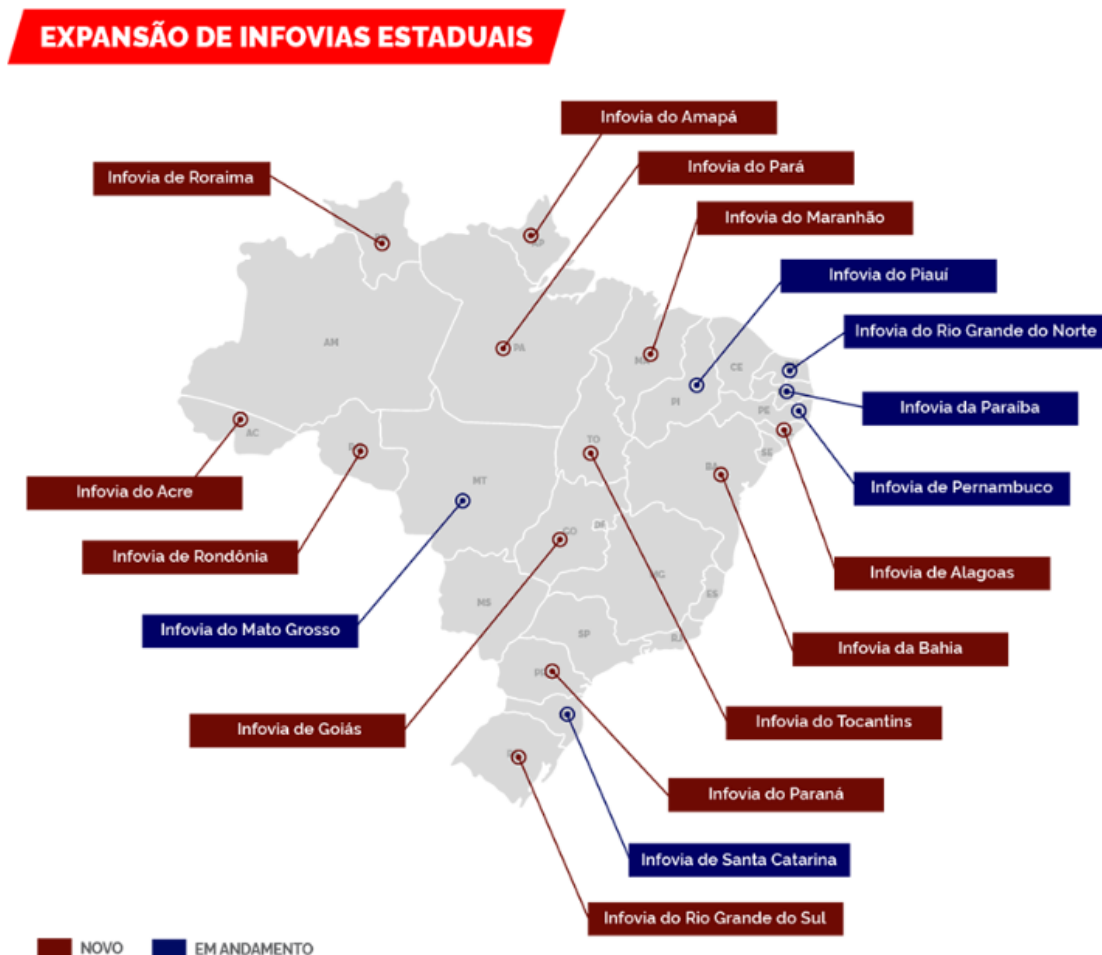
EXPANSÃO DE INFOVIAS ESTADUAIS

Infovia do Amapá

Infovia de Roraima

Infovia do Pará

Infovia do Maranhão

Infovia do Piauí

Infovia do Rio Grande do Norte

Infovia da Paraíba

Infovia de Pernambuco

Infovia de Alagoas

Infovia da Bahia

Infovia do Tocantins

Infovia do Paraná

Infovia de Santa Catarina

Infovia do Rio Grande do Sul

Infovia de Goiás

Infovia do Mato Grosso

Infovia de Rondônia

Infovia do Acre

AM
AP
PA
MA
PI
CE
PE
SE
AC
TO
MT
BA
DF
GO
MG
MS
ES
SP
RJ
PR

NOVO
EM ANDAMENTO